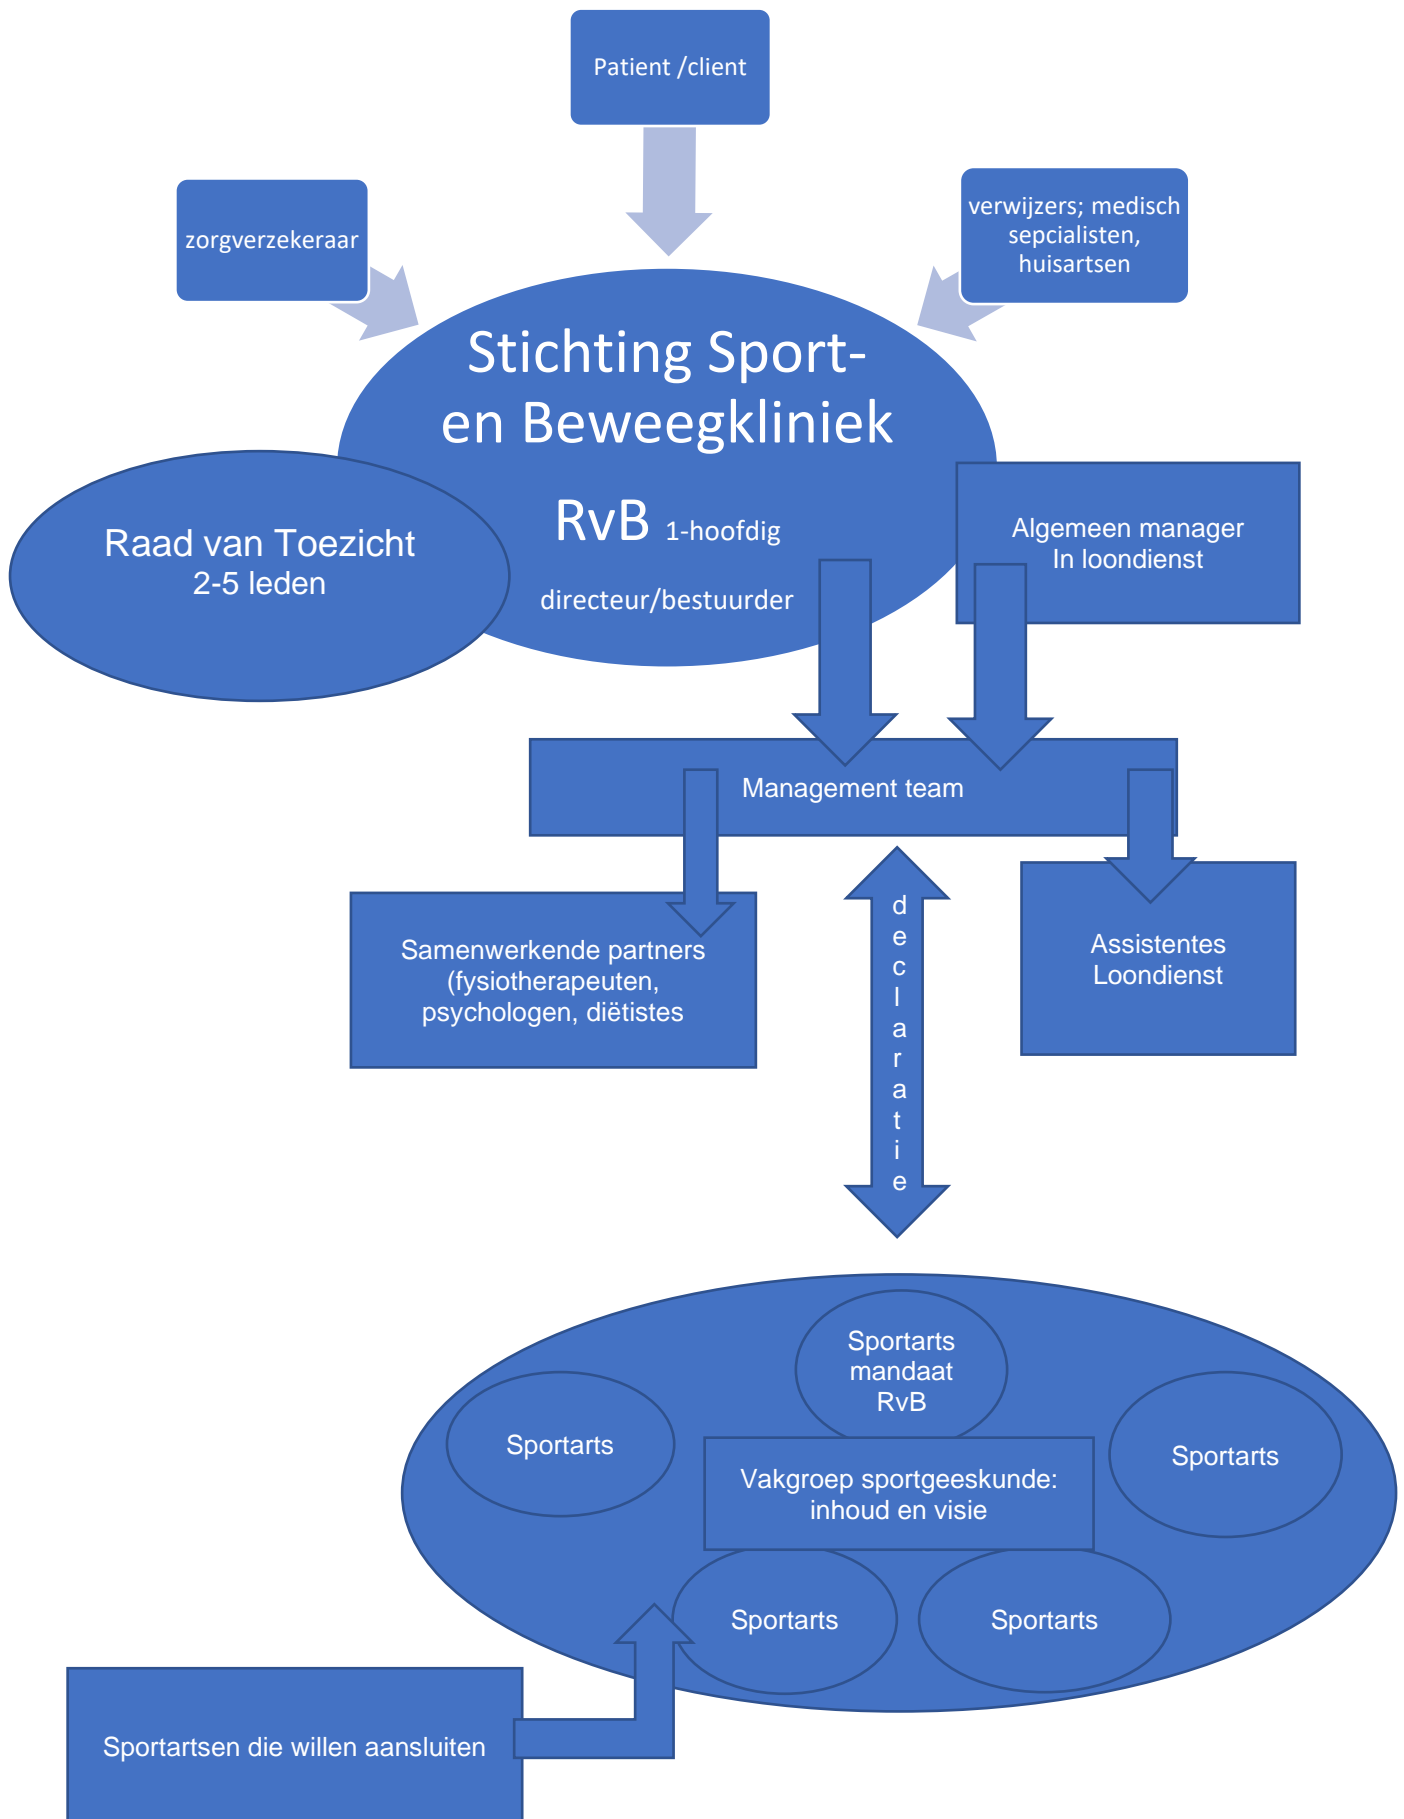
Patient /client

zorgverzekeraar

verwijzers; medisch sepcialisten, huisartsen

Stichting Sport- en Beweegkliniek

RvB 1-hoofdig

directeur/bestuurder

Raad van Toezicht
2-5 leden

Algemeen manager
In loondienst

Management team

Samenwerkende partners (fysiotherapeuten, psychologen, diëtistes

declaratie

Assistentes Loondienst

Sportarts mandaat RvB

Sportarts

Sportarts

Vakgroep sportgeeskunde: inhoud en visie

Sportarts

Sportarts

Sportartsen die willen aansluiten